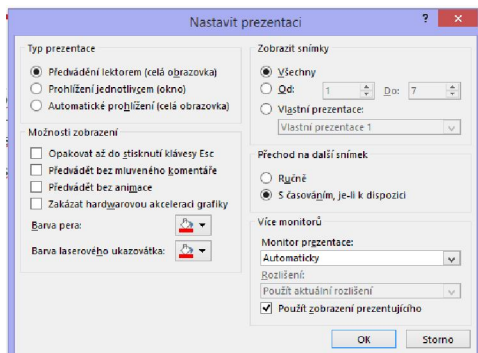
Nastavit prezentaci

?

Typ prezentace

Předvádění lektorem (celá obrazovka)

Prohlížení jednotlivcem (okno)

Automatické prohlížení (celá obrazovka)

Možnosti zobrazení

Opakovat až do stisknutí klávesy Esc

Předvádět bez mluveného komentáře

Předvádět bez animace

Zakázat hardwarovou akceleraci grafiky

Barva pera:

Barva laserového ukazovátka:

Zobrazit snímky

Všechny

Od: 1 Do: 7

Vlastní prezentace:

Vlastní prezentace 1

Přechod na další snímek

Ručně

S časováním, je-li k dispozici

Více monitorů

Monitor prezentace:

Automaticky

Rozlišení:

Použít aktuální rozlišení

Použít zobrazení prezentujícího

OK

Storno